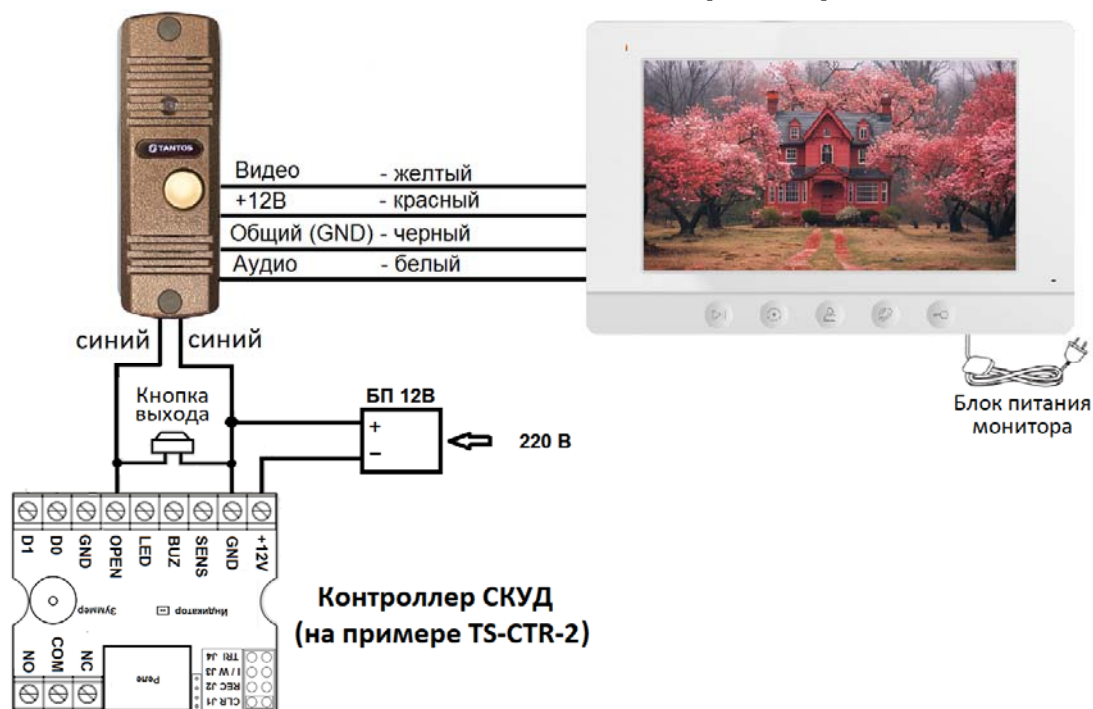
TANTOS

Видео - желтый
+12В - красный
Общий (GND) - черный
Аудио - белый

синий синий

Кнопка выхода

БП 12В
+
–
220 В

Блок питания монитора

D1 D0 GND OPEN LED BUZ SENS GND +12V

Зуммер Индикатор

NO COM NC

Реле

TRI J4
I/W J3
REC J2
CLR J1

Контроллер СКУД
(на примере TS-CTR-2)